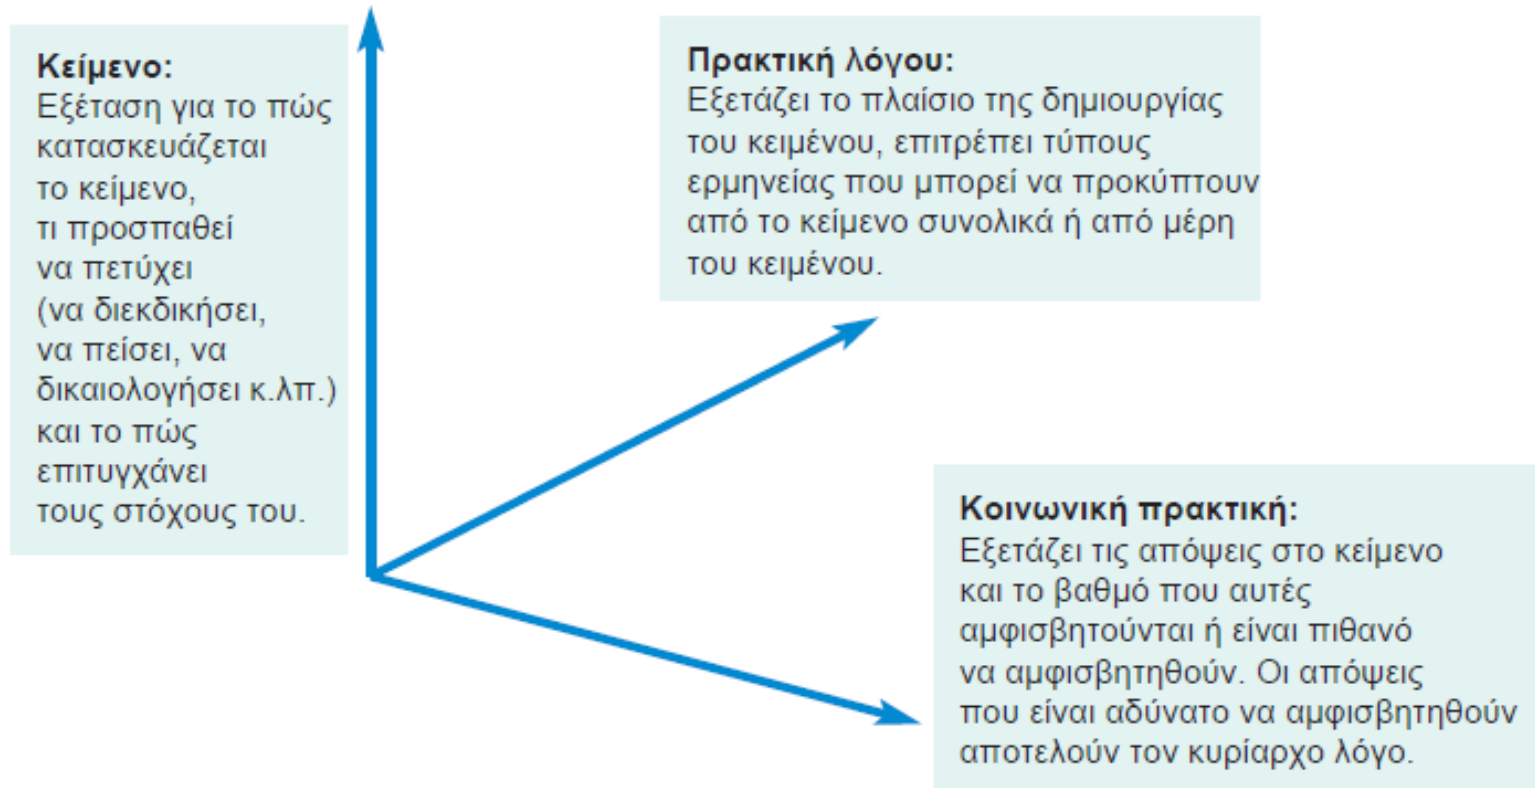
**Κείμενο:**
Εξέταση για το πώς κατασκευάζεται το κείμενο, τι προσπαθεί να πετύχει (να διεκδικήσει, να πείσει, να δικαιολογήσει κ.λπ.) και το πώς επιτυγχάνει τους στόχους του.

**Πρακτική λόγου:**
Εξετάζει το πλαίσιο της δημιουργίας του κειμένου, επιτρέπει τύπους ερμηνείας που μπορεί να προκύπτουν από το κείμενο συνολικά ή από μέρη του κειμένου.

**Κοινωνική πρακτική:**
Εξετάζει τις απόψεις στο κείμενο και το βαθμό που αυτές αμφισβητούνται ή είναι πιθανό να αμφισβητηθούν. Οι απόψεις που είναι αδύνατο να αμφισβητηθούν αποτελούν τον κυρίαρχο λόγο.